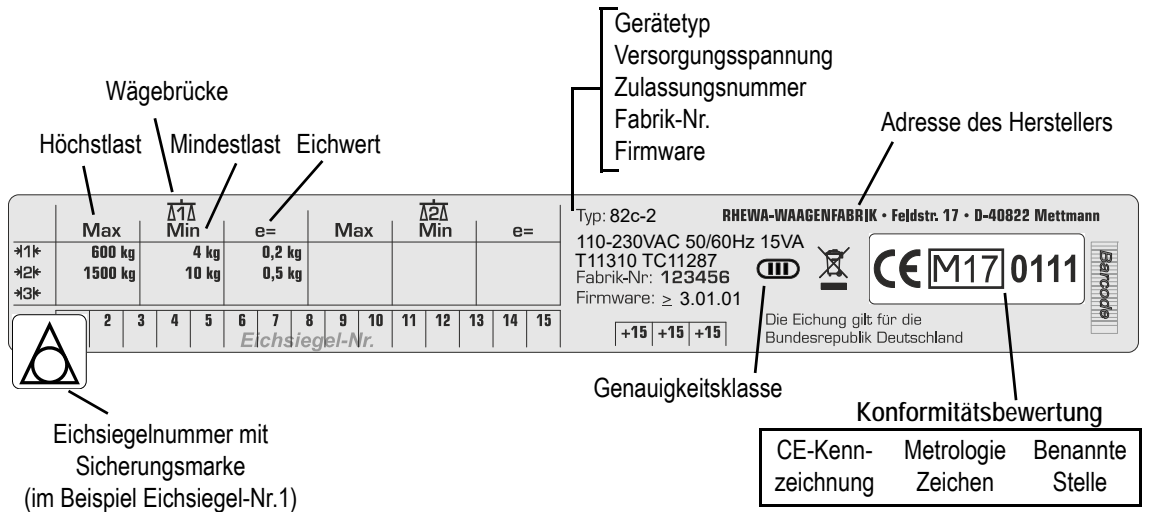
Gerätetyp
Versorgungsspannung
Zulassungsnummer
Fabrik-Nr.
Firmware

Wägebrücke

Höchstlast Mindestlast Eichwert

Adresse des Herstellers

| | Max | 1 Min | e= | Max | 2 Min | e= |
|---|---|---|---|---|---|---|
| 1 | 600 kg | 4 kg | 0,2 kg | | | |
| 2 | 1500 kg | 10 kg | 0,5 kg | | | |
| 3 | | | | | | |

Typ: 82c-2 RHEWA-WAAGENFABRIK • Feldstr. 17 • D-40822 Mettmann

110-230VAC 50/60Hz 15VA
T11310 TC11287
Fabrik-Nr: 123456
Firmware: $\geq$ 3.01.01

III

CE M17 0111

Barcode

2 3 4 5 6 7 8 9 10 11 12 13 14 15
Eichsiegel-Nr.

+15 +15 +15

Die Eichung gilt für die Bundesrepublik Deutschland

Genauigkeitsklasse

Konformitätsbewertung

| CE-Kennzeichnung | Metrologie Zeichen | Benannte Stelle |
|---|---|---|

Eichsiegelnummer mit Sicherungsmarke (im Beispiel Eichsiegel-Nr.1)